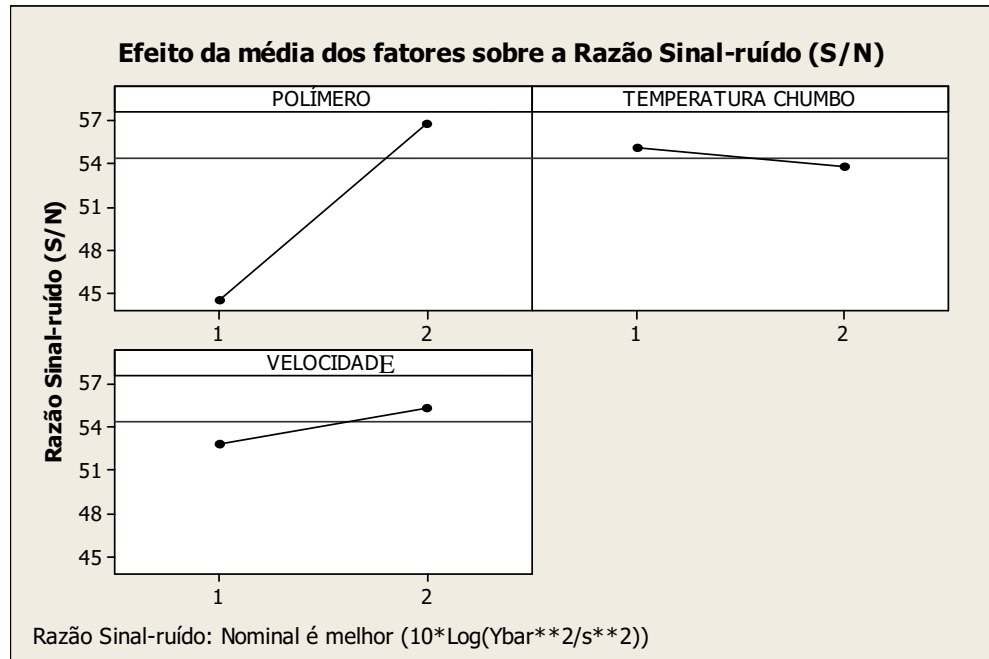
Efeito da média dos fatores sobre a Razão Sinal-ruído (S/N)

POLÍMERO

TEMPERATURA CHUMBO

57
54
51
48
45

1 2

1 2

Razão Sinal-ruído (S/N)

VELOCIDADE

57
54
51
48
45

1 2

Razão Sinal-ruído: Nominal é melhor (10*Log(Ybar**2/s**2))